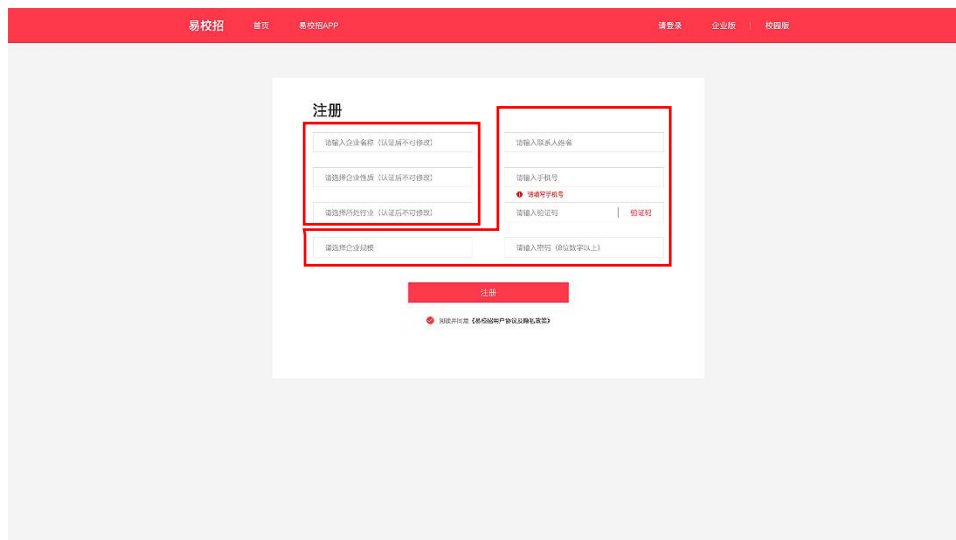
易校招 首页 易校招APP

请登录 企业版 | 校园版

注册

请输入企业名称（认证后不可修改）

请输入联系人姓名

请选择企业性质（认证后不可修改）

请输入手机号

请填写手机号

请选择所处行业（认证后不可修改）

请输入验证码

验证码

请选择企业规模

请输入密码（8位数字以上）

注册

阅读并同意《易校招用户协议及隐私政策》